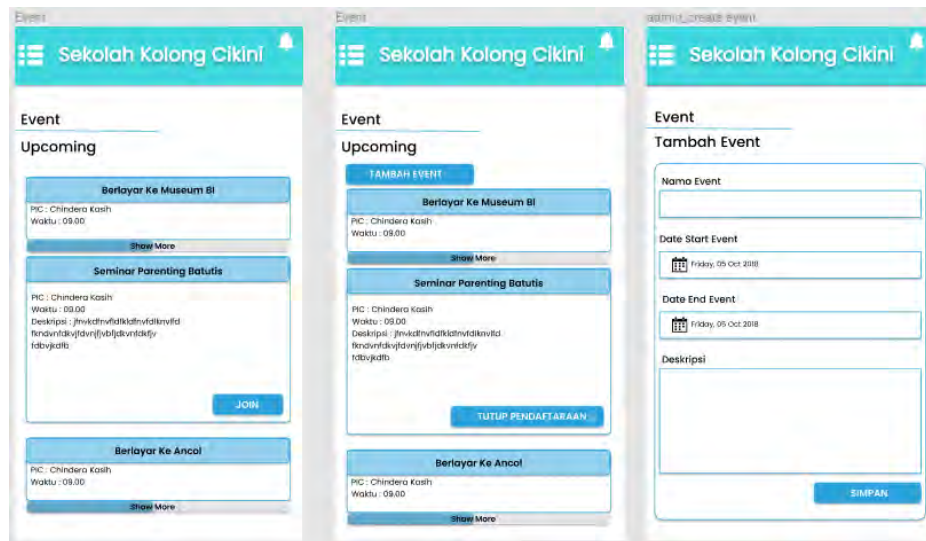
Event

Sekolah Kolong Cikini

Event

Upcoming

Berlayar Ke Museum BI

PIC : Chindera Kasih
Waktu : 09.00

Show More

Seminar Parenting Batutis

PIC : Chindera Kasih
Waktu : 09.00
Deskripsi : jfnvkdfnvfdfkldfnvfdlknvfd fkndvnfdkvjfdvnjfjvbfjdkvnfdkfjv fdbvjkdfb

JOIN

Berlayar Ke Ancol

PIC : Chindera Kasih
Waktu : 09.00

Show More

Event

Sekolah Kolong Cikini

Event

Upcoming

TAMBAH EVENT

Berlayar Ke Museum BI

PIC : Chindera Kasih
Waktu : 09.00

Show More

Seminar Parenting Batutis

PIC : Chindera Kasih
Waktu : 09.00
Deskripsi : jfnvkdfnvfdfkldfnvfdlknvfd fkndvnfdkvjfdvnjfjvbfjdkvnfdkfjv fdbvjkdfb

TUTUP PENDAFTARAAN

Berlayar Ke Ancol

PIC : Chindera Kasih
Waktu : 09.00

Show More

admin_create event

Sekolah Kolong Cikini

Event

Tambah Event

Nama Event

Date Start Event

Friday, 05 Oct 2018

Date End Event

Friday, 05 Oct 2018

Deskripsi

SIMPAN